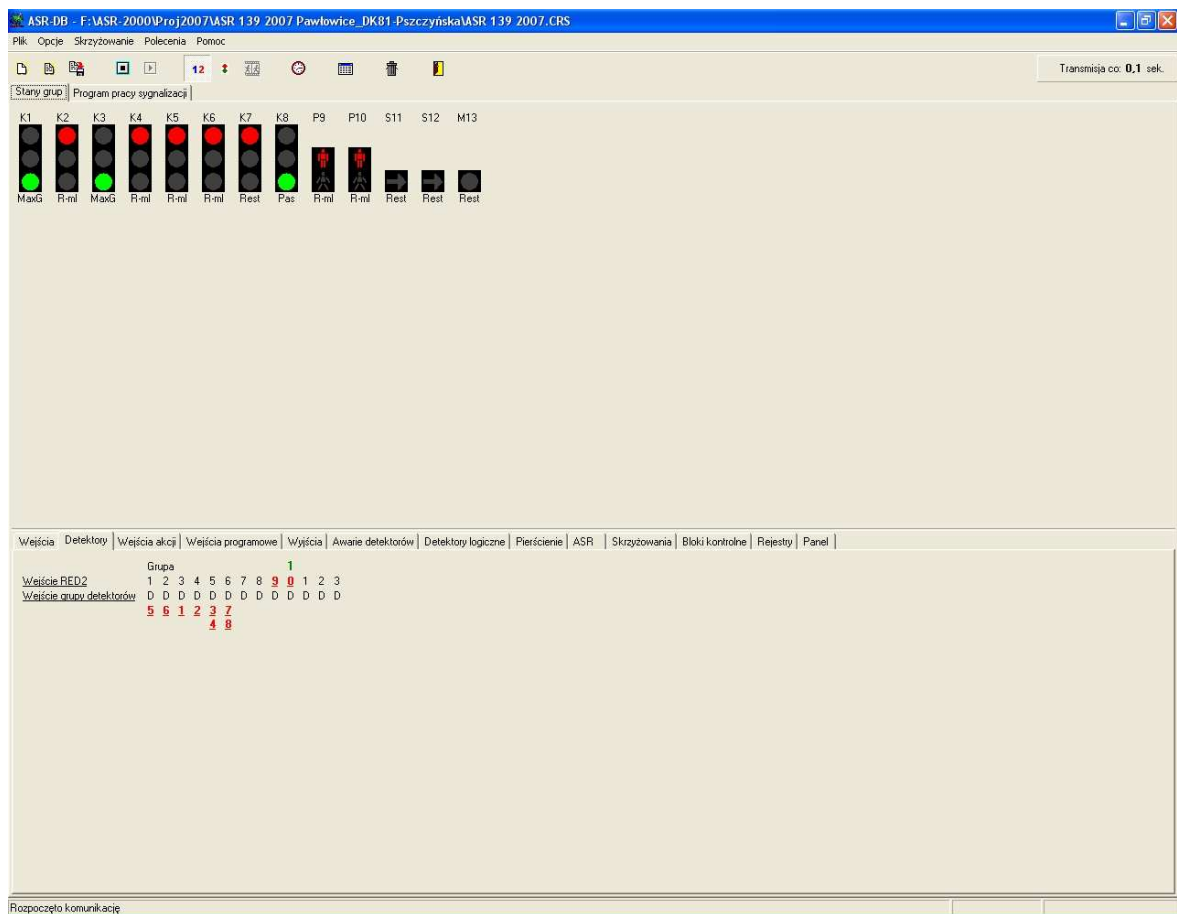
ASR-DB - F:\ASR-2000\Proj2007\ASR 139 2007 Pawłowice_DK81-Pszczyńska\ASR 139 2007.CRS

Plik Opcje Skrzyżowanie Polecenia Pomoc

12

Transmisja co: 0,1 sek.

Stany grup | Program pracy sygnalizacji

K1 K2 K3 K4 K5 K6 K7 K8 P9 P10 S11 S12 M13

MaxG R-ml MaxG R-ml R-ml R-ml Rest Pas R-ml R-ml Rest Rest Rest

Wejścia | Detektory | Wejścia akcji | Wejścia programowe | Wyjścia | Awarie detektorów | Detektory logiczne | Pierścienie | ASR | Skrzyżowania | Bloki kontrolne | Rejestry | Panel

Grupa

1

Wejście RED2 1 2 3 4 5 6 7 8 9 0 1 2 3

Wejście grupy detektorów D D D D D D D D D D D D D

5 6 1 2 3 7

4 8

Rozpoczęto komunikację